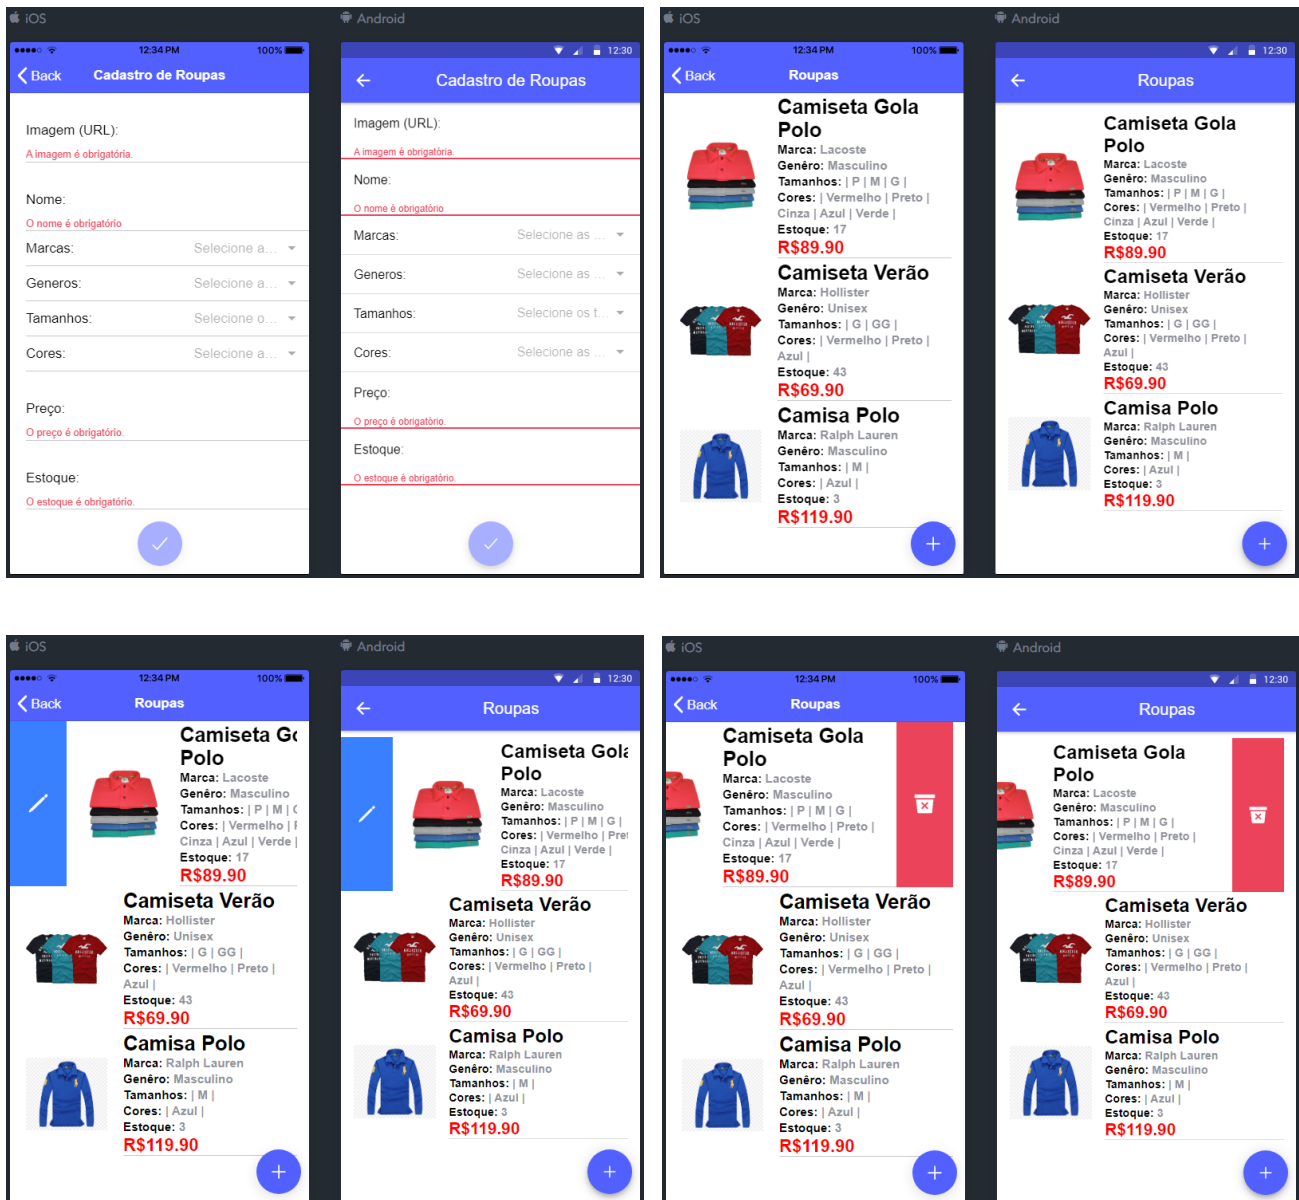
iOS

12:34 PM 100%

Back Cadastro de Roupas

Imagem (URL):
A imagem é obrigatória.

Nome:
O nome é obrigatório

Marcas: Selecione a...

Generos: Selecione a...

Tamanhos: Selecione o...

Cores: Selecione a...

Preço:
O preço é obrigatório.

Estoque:
O estoque é obrigatório.

Android

12:30

Cadastro de Roupas

Imagem (URL):
A imagem é obrigatória.

Nome:
O nome é obrigatório

Marcas: Selecione as ...

Generos: Selecione as ...

Tamanhos: Selecione os t...

Cores: Selecione as ...

Preço:
O preço é obrigatório.

Estoque:
O estoque é obrigatório.

iOS

12:34 PM 100%

Back Roupas

Camiseta Gola Polo
Marca: Lacoste
Genêro: Masculino
Tamanhos: | P | M | G |
Cores: | Vermelho | Preto | Cinza | Azul | Verde |
Estoque: 17
R$89.90

Camiseta Verão
Marca: Hollister
Genêro: Unisex
Tamanhos: | G | GG |
Cores: | Vermelho | Preto | Azul |
Estoque: 43
R$69.90

Camisa Polo
Marca: Ralph Lauren
Genêro: Masculino
Tamanhos: | M |
Cores: | Azul |
Estoque: 3
R$119.90

+

Android

12:30

Roupas

Camiseta Gola Polo
Marca: Lacoste
Genêro: Masculino
Tamanhos: | P | M | G |
Cores: | Vermelho | Preto | Cinza | Azul | Verde |
Estoque: 17
R$89.90

Camiseta Verão
Marca: Hollister
Genêro: Unisex
Tamanhos: | G | GG |
Cores: | Vermelho | Preto | Azul |
Estoque: 43
R$69.90

Camisa Polo
Marca: Ralph Lauren
Genêro: Masculino
Tamanhos: | M |
Cores: | Azul |
Estoque: 3
R$119.90

+

iOS

12:34 PM 100%

Back Roupas

Camiseta Go
Polo
Marca: Lacoste
Genêro: Masculino
Tamanhos: | P | M | (
Cores: | Vermelho | I
Cinza | Azul | Verde |
Estoque: 17
R$89.90

Camiseta Verão
Marca: Hollister
Genêro: Unisex
Tamanhos: | G | GG |
Cores: | Vermelho | Preto | Azul |
Estoque: 43
R$69.90

Camisa Polo
Marca: Ralph Lauren
Genêro: Masculino
Tamanhos: | M |
Cores: | Azul |
Estoque: 3
R$119.90

+

Android

12:30

Roupas

Camiseta Gola
Polo
Marca: Lacoste
Genêro: Masculino
Tamanhos: | P | M | G |
Cores: | Vermelho | Pre
Cinza | Azul | Verde |
Estoque: 17
R$89.90

Camiseta Verão
Marca: Hollister
Genêro: Unisex
Tamanhos: | G | GG |
Cores: | Vermelho | Preto | Azul |
Estoque: 43
R$69.90

Camisa Polo
Marca: Ralph Lauren
Genêro: Masculino
Tamanhos: | M |
Cores: | Azul |
Estoque: 3
R$119.90

+

iOS

12:34 PM 100%

Back Roupas

Camiseta Gola Polo
Marca: Lacoste
Genêro: Masculino
Tamanhos: | P | M | G |
Cores: | Vermelho | Preto | Cinza | Azul | Verde |
Estoque: 17
R$89.90

Camiseta Verão
Marca: Hollister
Genêro: Unisex
Tamanhos: | G | GG |
Cores: | Vermelho | Preto | Azul |
Estoque: 43
R$69.90

Camisa Polo
Marca: Ralph Lauren
Genêro: Masculino
Tamanhos: | M |
Cores: | Azul |
Estoque: 3
R$119.90

+

Android

12:30

Roupas

Camiseta Gola Polo
Marca: Lacoste
Genêro: Masculino
Tamanhos: | P | M | G |
Cores: | Vermelho | Preto | Cinza | Azul | Verde |
Estoque: 17
R$89.90

Camiseta Verão
Marca: Hollister
Genêro: Unisex
Tamanhos: | G | GG |
Cores: | Vermelho | Preto | Azul |
Estoque: 43
R$69.90

Camisa Polo
Marca: Ralph Lauren
Genêro: Masculino
Tamanhos: | M |
Cores: | Azul |
Estoque: 3
R$119.90

+